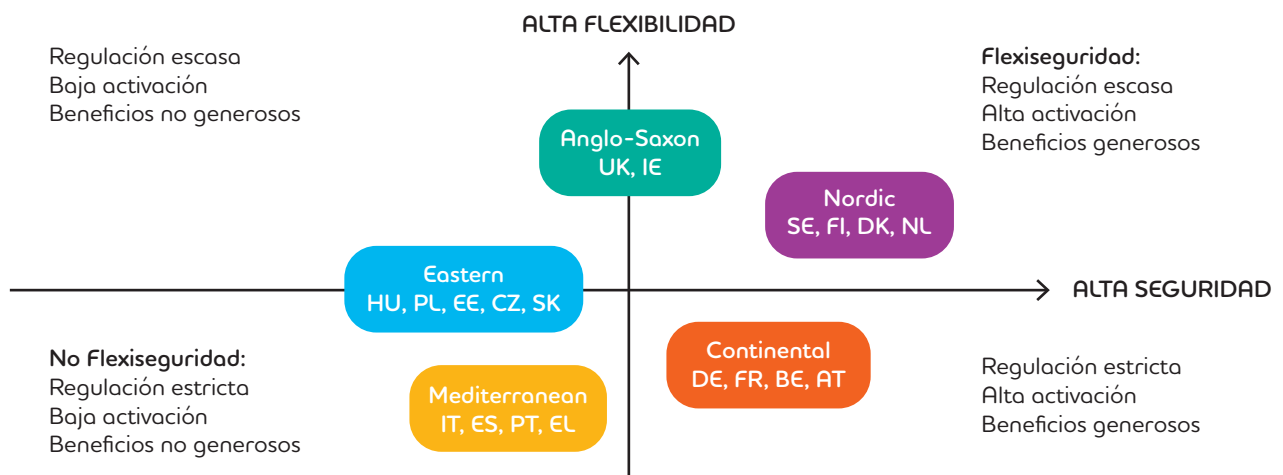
ALTA FLEXIBILIDAD

Regulación escasa
Baja activación
Beneficios no generosos

Flexiseguridad:
Regulación escasa
Alta activación
Beneficios generosos

Anglo-Saxon
UK, IE

Nordic
SE, FI, DK, NL

Eastern
HU, PL, EE, CZ, SK

ALTA SEGURIDAD

No Flexiseguridad:
Regulación estricta
Baja activación
Beneficios no generosos

Continental
DE, FR, BE, AT

Mediterranean
IT, ES, PT, EL

Regulación estricta
Alta activación
Beneficios generosos